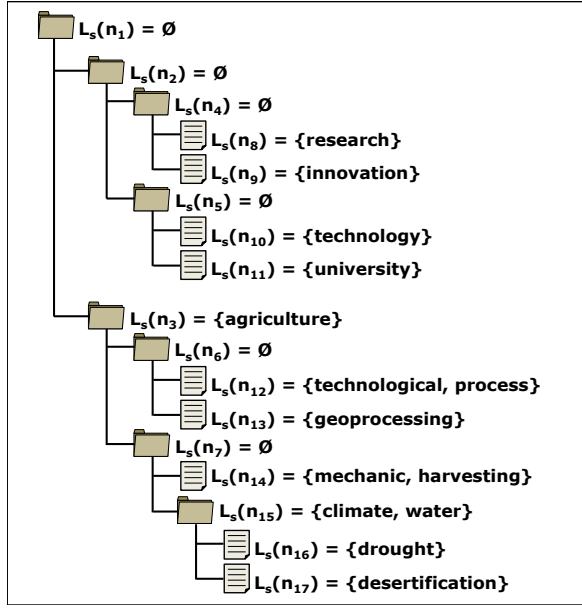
$L_s(n_1) = \emptyset$

$L_s(n_2) = \emptyset$

$L_s(n_4) = \emptyset$

$L_s(n_8) = \{research\}$

$L_s(n_9) = \{innovation\}$

$L_s(n_5) = \emptyset$

$L_s(n_{10}) = \{technology\}$

$L_s(n_{11}) = \{university\}$

$L_s(n_3) = \{agriculture\}$

$L_s(n_6) = \emptyset$

$L_s(n_{12}) = \{technological, process\}$

$L_s(n_{13}) = \{geoprocessing\}$

$L_s(n_7) = \emptyset$

$L_s(n_{14}) = \{mechanic, harvesting\}$

$L_s(n_{15}) = \{climate, water\}$

$L_s(n_{16}) = \{drought\}$

$L_s(n_{17}) = \{desertification\}$